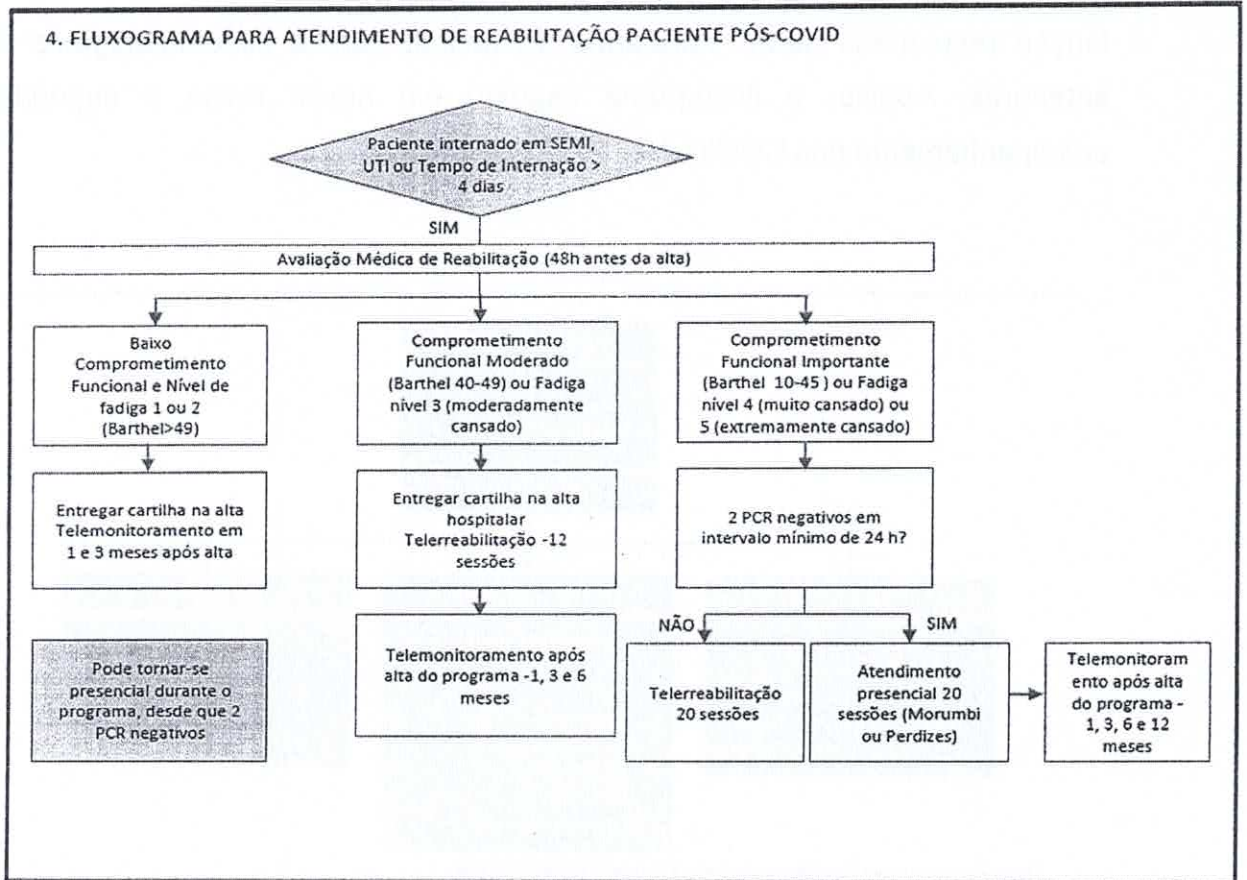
4. FLUXOGRAMA PARA ATENDIMENTO DE REABILITAÇÃO PACIENTE PÓS-COVID

Paciente internado em SEMI, UTI ou Tempo de Internação > 4 dias

SIM

Avaliação Médica de Reabilitação (48h antes da alta)

Baixo Comprometimento Funcional e Nível de fadiga 1 ou 2 (Barthel>49)

Entregar cartilha na alta Telemonitoramento em 1 e 3 meses após alta

Pode tornar-se presencial durante o programa, desde que 2 PCR negativos

Comprometimento Funcional Moderado (Barthel 40-49) ou Fadiga nível 3 (moderadamente cansado)

Entregar cartilha na alta hospitalar Telerreabilitação -12 sessões

Telemonitoramento após alta do programa -1, 3 e 6 meses

Comprometimento Funcional Importante (Barthel 10-45 ) ou Fadiga nível 4 (muito cansado) ou 5 (extremamente cansado)

2 PCR negativos em intervalo mínimo de 24 h?

NÃO

Telerreabilitação 20 sessões

SIM

Atendimento presencial 20 sessões (Morumbi ou Perdizes)

Telemonitoramento após alta do programa - 1, 3, 6 e 12 meses